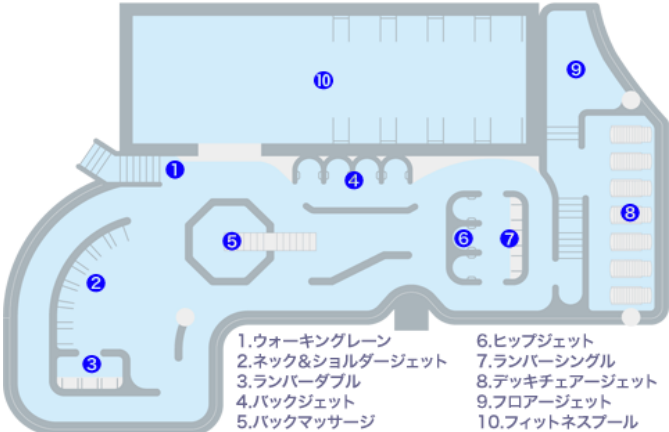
⑩
⑨
1
4
8
5
6
7
2
3

1.ウォーキングレーン
2.ネック&ショルダージェット
3.ランバーダブル
4.バックジェット
5.バックマッサージ

6.ヒップジェット
7.ランバーシングル
8.デッキチェアージェット
9.フロアージェット
10.フィットネスプール